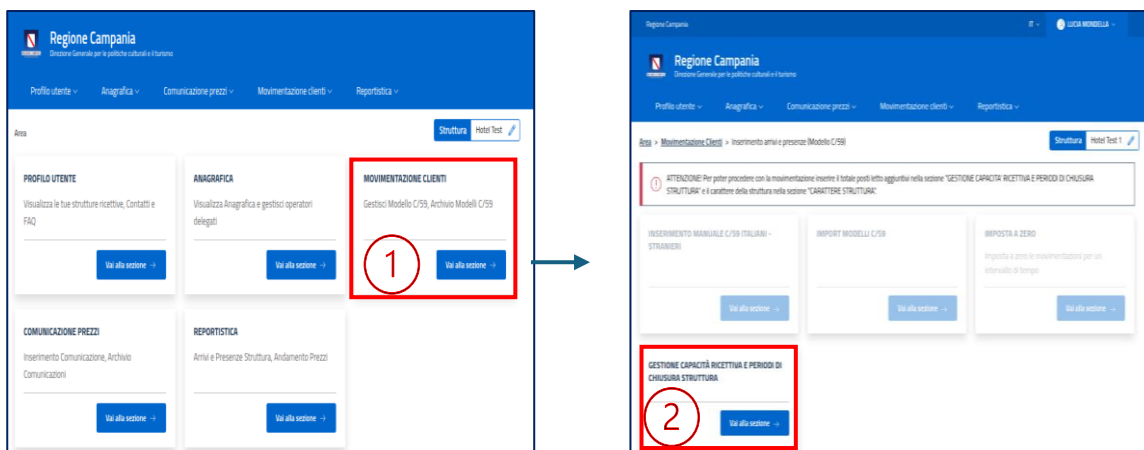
Regione Campania
Direzione Generale per le politiche culturali e il turismo

Profilo utente ⌄ Anagrafica ⌄ Comunicazione prezzi ⌄ Movimentazione clienti ⌄ Reportistica ⌄

Area

Struttura Hotel Test

PROFILO UTENTE
Visualizza le tue strutture ricettive, Contatti e FAQ
Vai alla sezione →

ANAGRAFICA
Visualizza Anagrafica e gestisci operatori delegati
Vai alla sezione →

MOVIMENTAZIONE CLIENTI
Gestisci Modello C/59, Archivio Modelli C/59
1
Vai alla sezione →

COMUNICAZIONE PREZZI
Inserimento Comunicazione, Archivio Comunicazioni
Vai alla sezione →

REPORTISTICA
Arrivi e Presenze Struttura, Andamento Prezzi
Vai alla sezione →

Regione Campania
IT ⌄ LUCIA MONDELLA ⌄

Regione Campania
Direzione Generale per le politiche culturali e il turismo

Profilo utente ⌄ Anagrafica ⌄ Comunicazione prezzi ⌄ Movimentazione clienti ⌄ Reportistica ⌄

Area > Movimentazione Clienti > Inserimento arrivi e presenze (Modello C/59)

Struttura Hotel Test 1

ATTENZIONE! Per poter procedere con la movimentazione inserire il totale posti letto aggiuntivi nella sezione "GESTIONE CAPACITA' RICETTIVA E PERIODI DI CHIUSURA STRUTTURA" e il carattere della struttura nella sezione "CARATTERE STRUTTURA".

INSERIMENTO MANUALE C/59 ITALIANI - STRANIERI
Vai alla sezione →

IMPORT MODELLI C/59
Vai alla sezione →

IMPOSTA A ZERO
Imposta a zero le movimentazioni per un intervallo di tempo
Vai alla sezione →

GESTIONE CAPACITÀ RICETTIVA E PERIODI DI CHIUSURA STRUTTURA
2
Vai alla sezione →